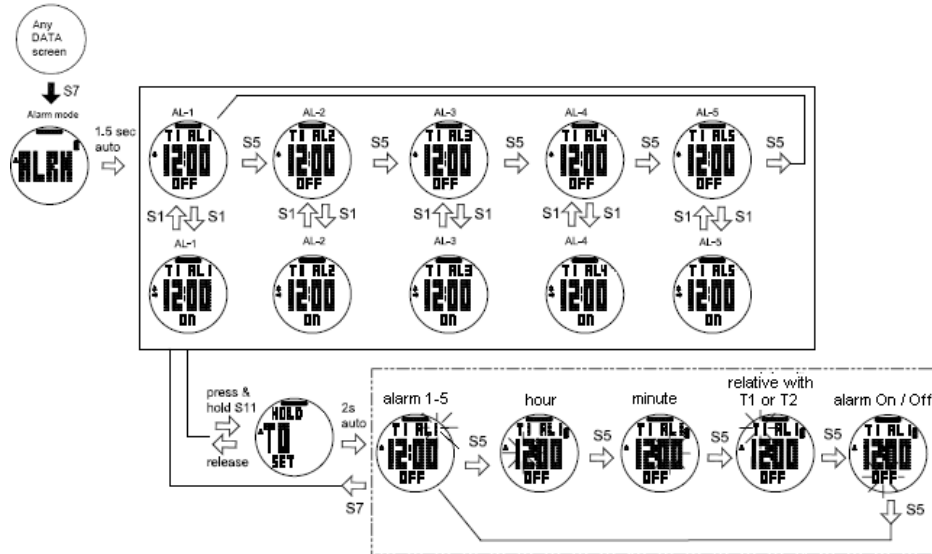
Any DATA screen

S7

Alarm mode

ALRM

1.5 sec auto

AL-1
T1 AL1
12:00
OFF

S5

AL-2
T1 AL2
12:00
OFF

S5

AL-3
T1 AL3
12:00
OFF

S5

AL-4
T1 AL4
12:00
OFF

S5

AL-5
T1 AL5
12:00
OFF

S5

S1 S1

S1 S1

S1 S1

S1 S1

S1 S1

AL-1
T1 AL1
12:00
ON

AL-2
T1 AL2
12:00
ON

AL-3
T1 AL3
12:00
ON

AL-4
T1 AL4
12:00
ON

AL-5
T1 AL5
12:00
ON

press & hold S11

release

HOLD
TO
SET

2s auto

alarm 1-5
T1 AL1
12:00
OFF

S5

hour
T1 AL1
12:00
OFF

S5

minute
T1 AL1
12:00
OFF

S5

relative with T1 or T2
T1 AL1
12:00
OFF

S5

alarm On / Off
T1 AL1
12:00
OFF

S5

S7